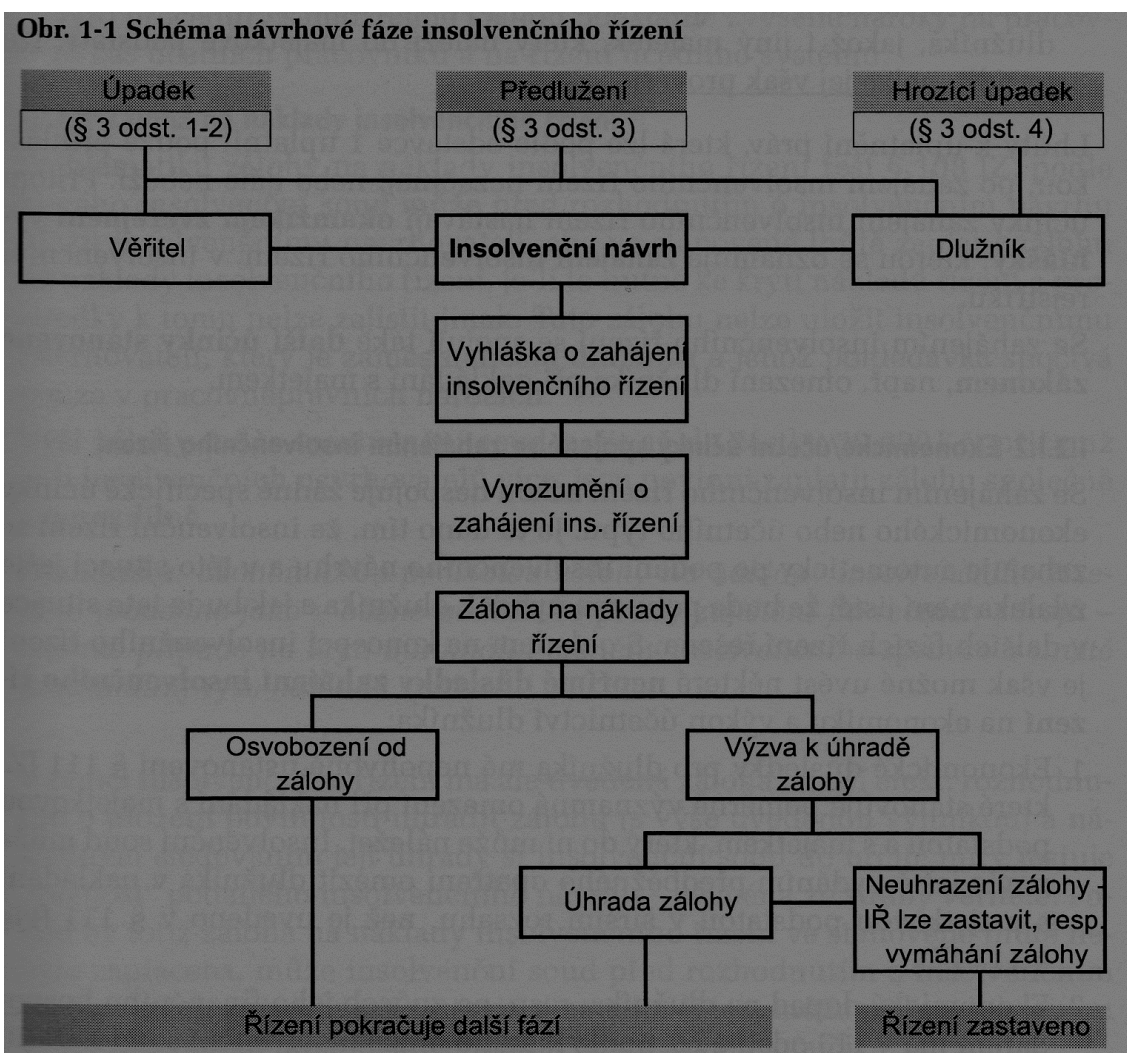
Obr. 1-1 Schéma návrhové fáze insolvenčního řízení

Úpadek
(§ 3 odst. 1-2)

Předlužení
(§ 3 odst. 3)

Hrozící úpadek
(§ 3 odst. 4)

Věřitel

Insolvenční návrh

Dlužník

Vyhláška o zahájení insolvenčního řízení

Vyrozumění o zahájení ins. řízení

Záloha na náklady řízení

Osvobození od zálohy

Výzva k úhradě zálohy

Úhrada zálohy

Neuhrazení zálohy - IŘ lze zastavit, resp. vymáhání zálohy

Řízení pokračuje další fází

Řízení zastaveno